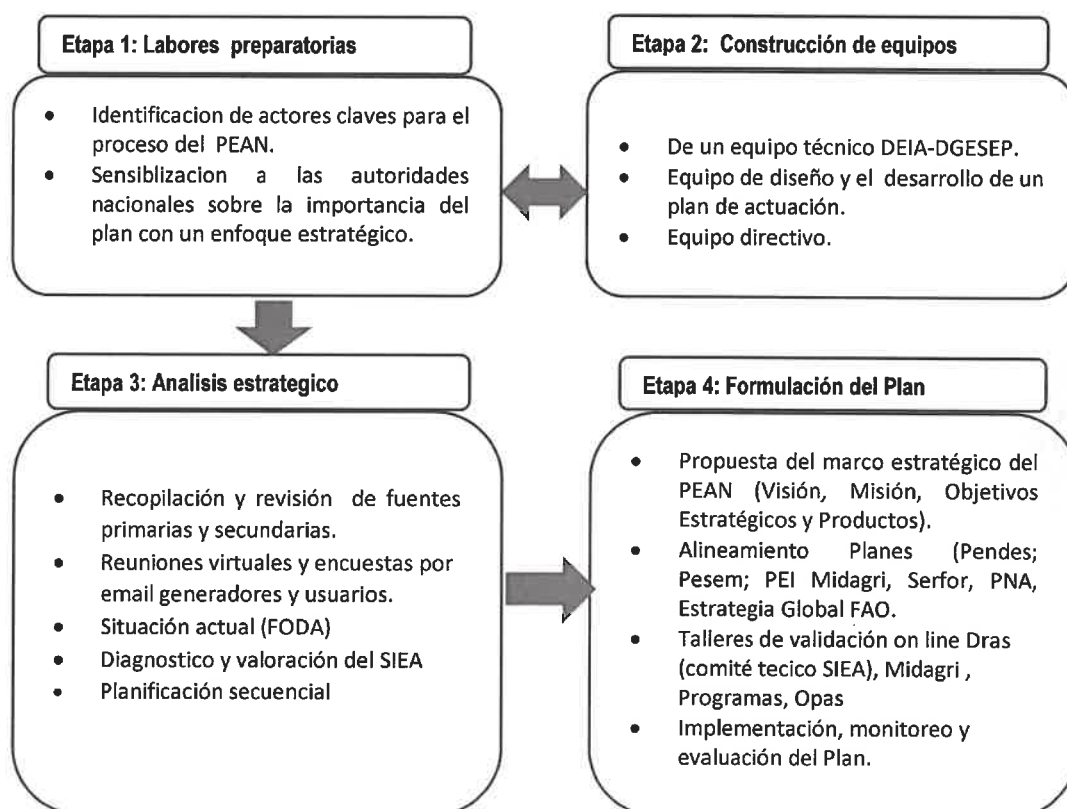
Etapa 1: Labores preparatorias

- Identificacion de actores claves para el proceso del PEAN.
- Sensiblizacion a las autoridades nacionales sobre la importancia del plan con un enfoque estratégico.

Etapa 2: Construcción de equipos

- De un equipo técnico DEIA-DGESEP.
- Equipo de diseño y el desarrollo de un plan de actuación.
- Equipo directivo.

Etapa 3: Analisis estrategico

- Recopilación y revisión de fuentes primarias y secundarias.
- Reuniones virtuales y encuestas por email generadores y usuarios.
- Situación actual (FODA)
- Diagnostico y valoración del SIEA
- Planificación secuencial

Etapa 4: Formulación del Plan

- Propuesta del marco estratégico del PEAN (Visión, Misión, Objetivos Estratégicos y Productos).
- Alineamiento Planes (Pendes; Pesem; PEI Midagri, Serfor, PNA, Estrategia Global FAO.
- Talleres de validación on line Dras (comité tecico SIEA), Midagri , Programas, Opas
- Implementación, monitoreo y evaluación del Plan.